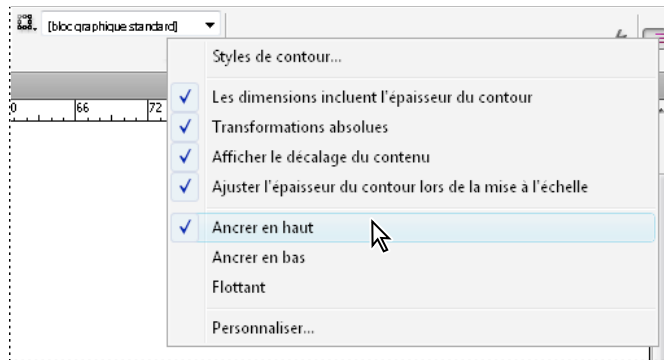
[bloc graphique standard]

0 66 72

Styles de contour...

Les dimensions incluent l'épaisseur du contour

Transformations absolues

Afficher le décalage du contenu

Ajuster l'épaisseur du contour lors de la mise à l'échelle

Ancrer en haut

Ancrer en bas

Flottant

Personnaliser...